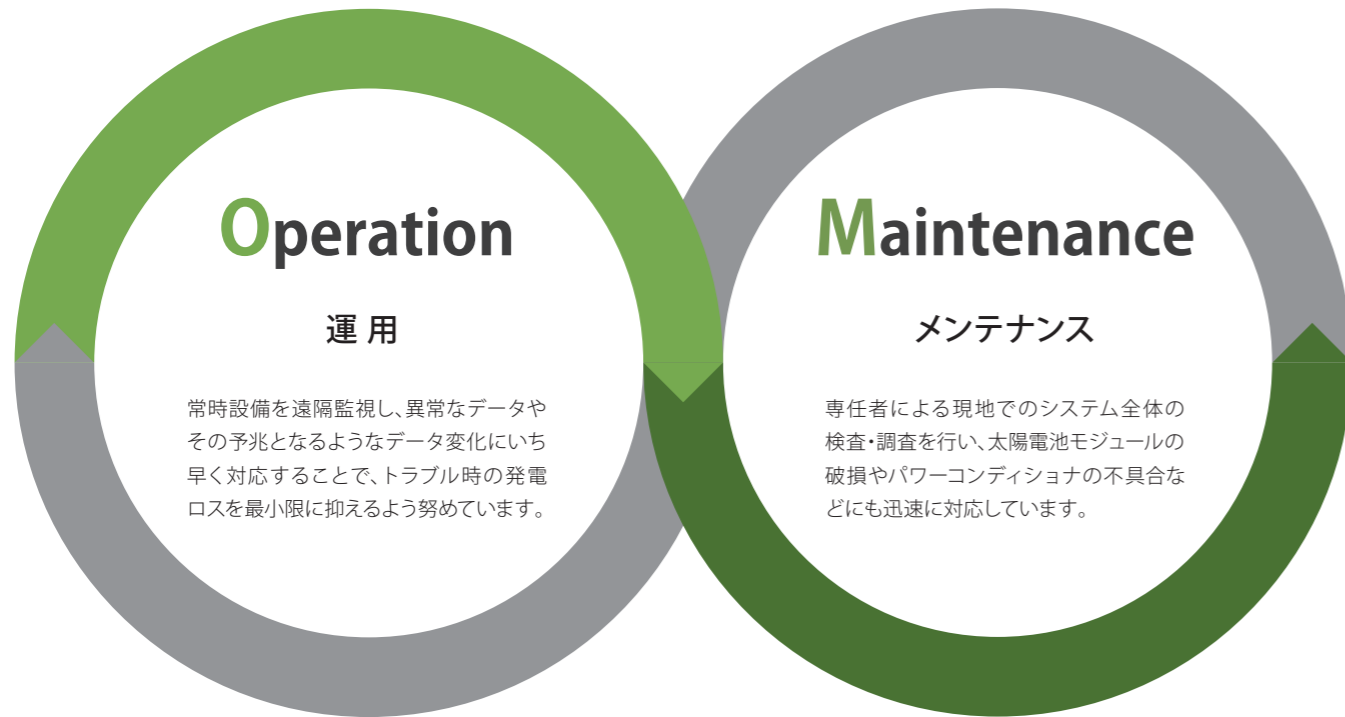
Operation

運 用

常時設備を遠隔監視し、異常なデータやその予兆となるようなデータ変化にいち早く対応することで、トラブル時の発電ロスを最小限に抑えるよう努めています。

Maintenance

メンテナンス

専任者による現地でのシステム全体の検査・調査を行い、太陽電池モジュールの破損やパワーコンディショナの不具合などにも迅速に対応しています。